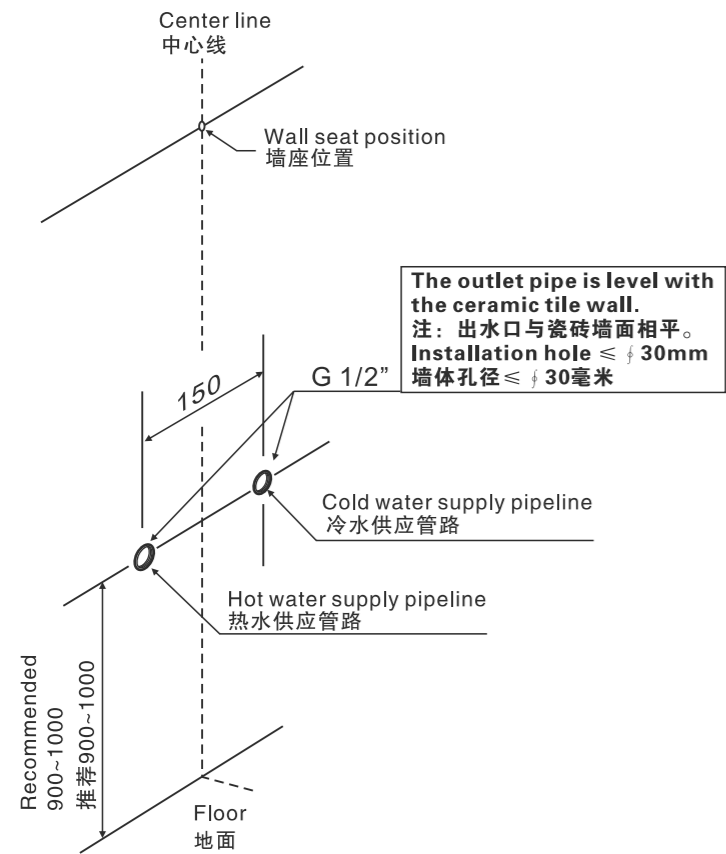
Center line
中心线

Wall seat position
墙座位置

The outlet pipe is level with the ceramic tile wall.
注：出水口与瓷砖墙面相平。
Installation hole ≤ ∮30mm
墙体孔径≤ ∮30毫米

150

G 1/2"

Cold water supply pipeline
冷水供应管路

Hot water supply pipeline
热水供应管路

Recommended
900~1000
推荐900~1000

900~1000

Floor
地面